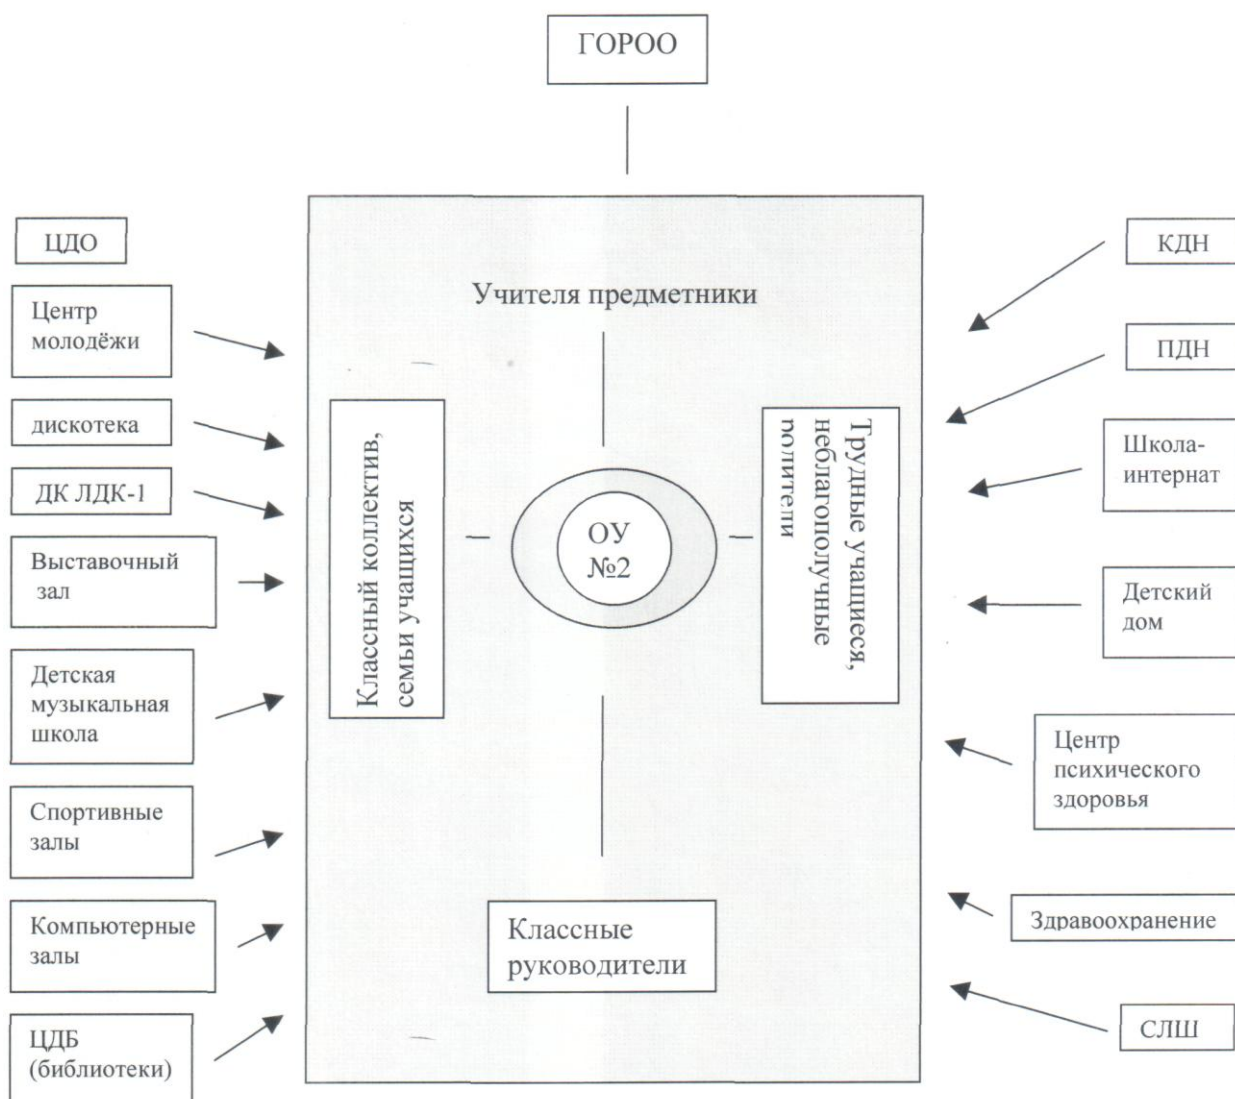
ГОРОО

ЦДО

Центр молодёжи

дискотека

ДК ЛДК-1

Выставочный зал

Детская музыкальная школа

Спортивные залы

Компьютерные залы

ЦДБ (библиотеки)

Учителя предметники

Классный коллектив, семьи учащихся

ОУ №2

Трудные учащиеся, неблагополучные родители

Классные руководители

КДН

ПДН

Школа-интернат

Детский дом

Центр психического здоровья

Здравоохранение

СЛШ